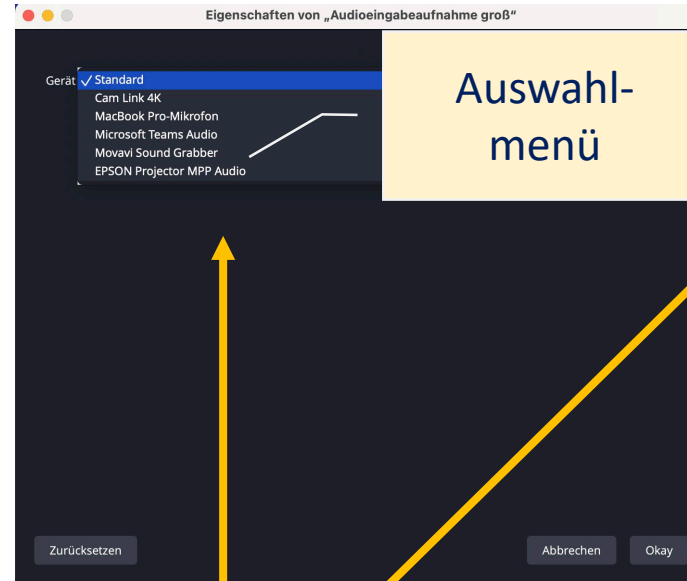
Eigenschaften von „Audioeingabeaufnahme groß“

Gerät ✓ Standard
Cam Link 4K
MacBook Pro-Mikrofon
Microsoft Teams Audio
Movavi Sound Grabber
EPSON Projector MPP Audio

Auswahl-
menü

Zurücksetzen

Abbrechen

Okay